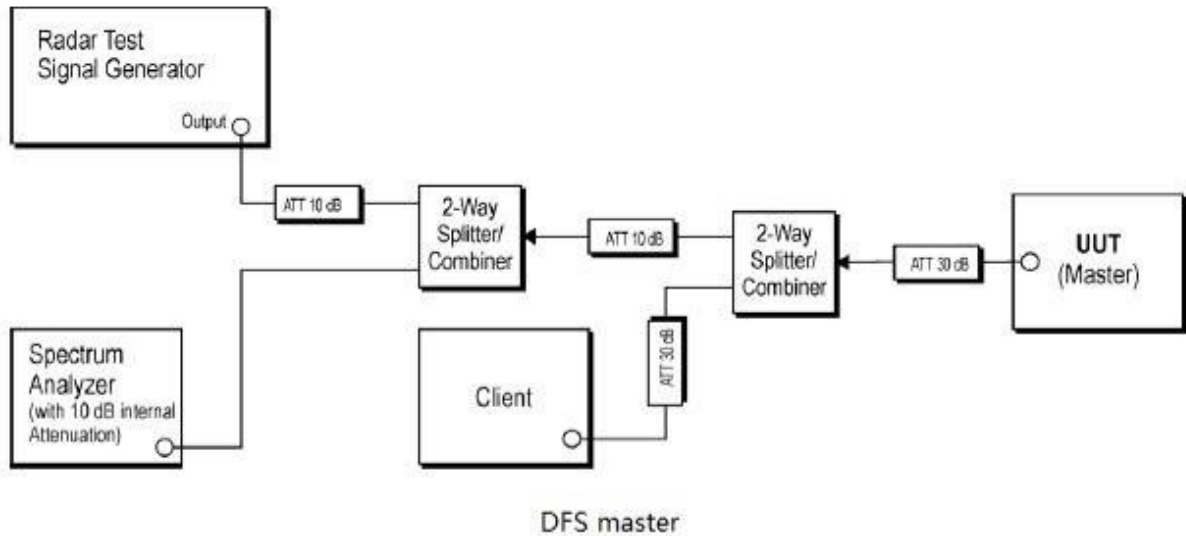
Radar Test Signal Generator

Output

ATT 10 dB

2-Way Splitter/ Combiner

ATT 10 dB

2-Way Splitter/ Combiner

ATT 30 dB

UUT (Master)

Spectrum Analyzer (with 10 dB internal Attenuation)

Client

ATT 30 dB

DFS master